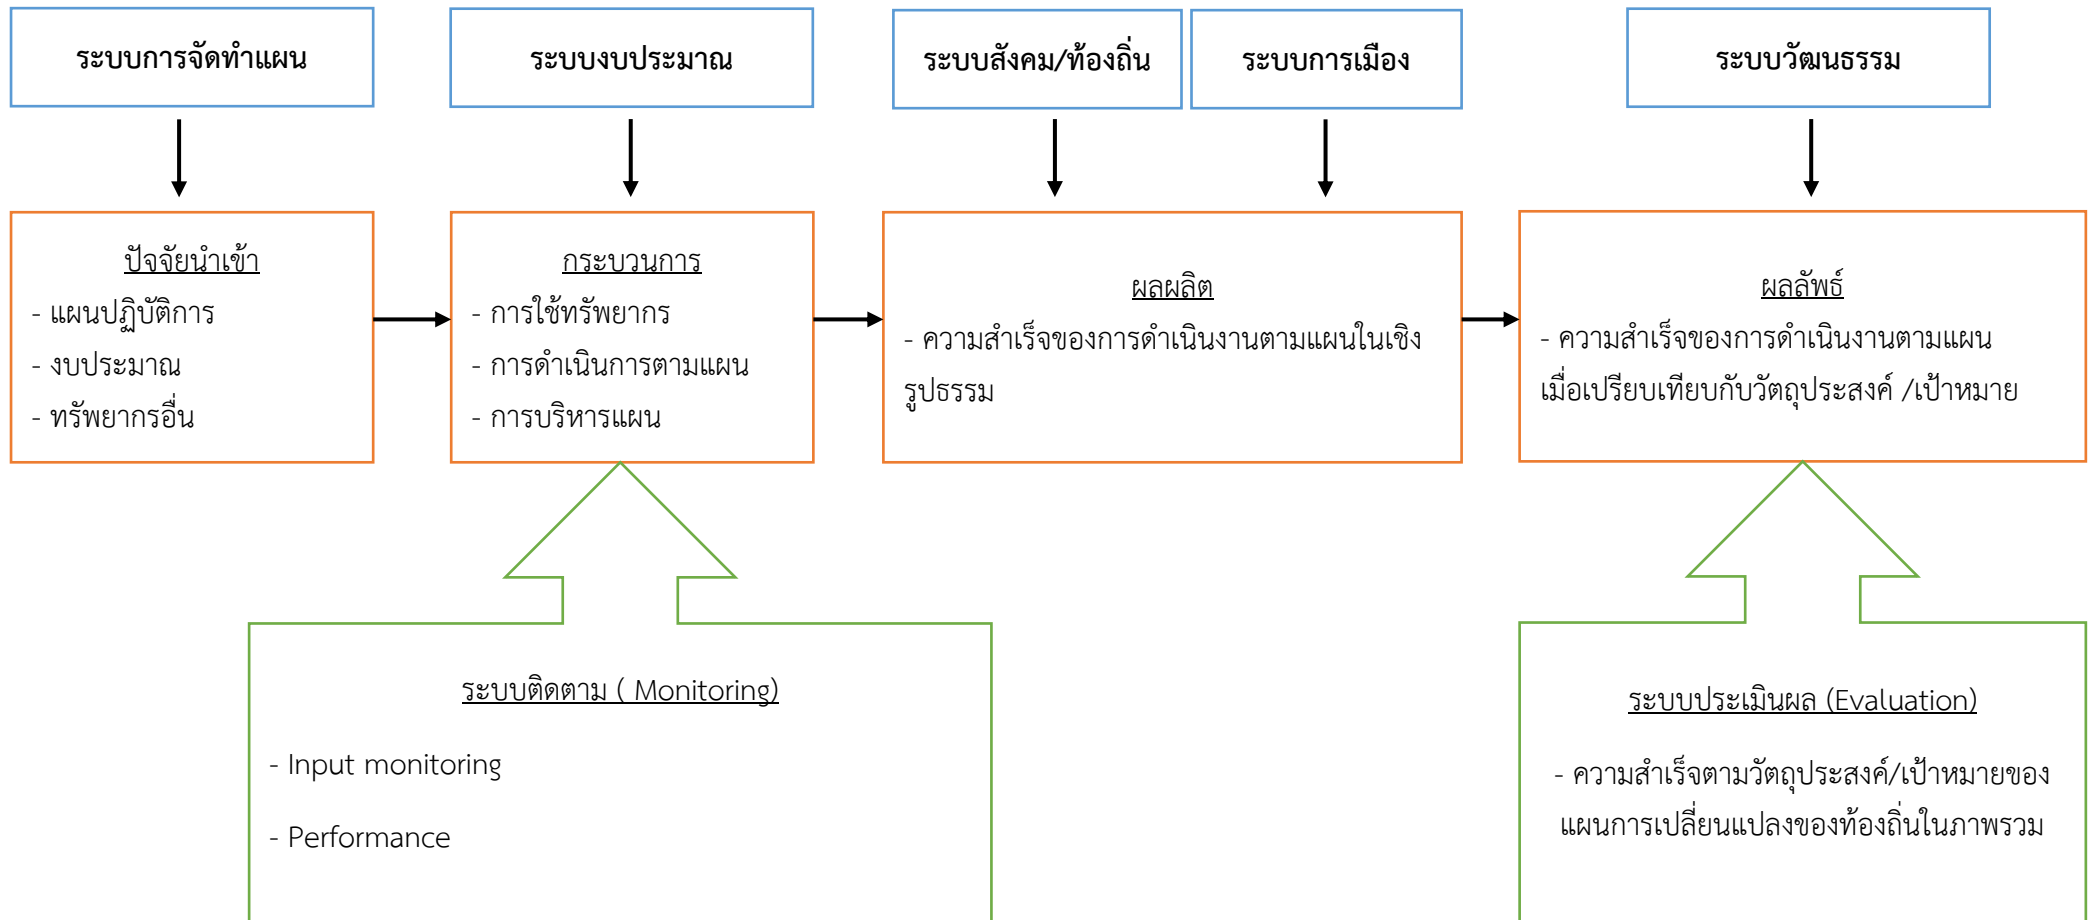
ระบบการจัดทำแผน

ระบบงบประมาณ

ระบบสังคม/ท้องถิ่น

ระบบการเมือง

ระบบวัฒนธรรม

ปัจจัยนำเข้า
- แผนปฏิบัติการ
- งบประมาณ
- ทรัพยากรอื่น

กระบวนการ
- การใช้ทรัพยากร
- การดำเนินการตามแผน
- การบริหารแผน

ผลผลิต
- ความสำเร็จของการดำเนินงานตามแผนในเชิงรูปธรรม

ผลลัพธ์
- ความสำเร็จของการดำเนินงานตามแผนเมื่อเปรียบเทียบกับวัตถุประสงค์ /เป้าหมาย

ระบบติดตาม ( Monitoring)

- Input monitoring

- Performance

ระบบประเมินผล (Evaluation)

- ความสำเร็จตามวัตถุประสงค์/เป้าหมายของแผนการเปลี่ยนแปลงของท้องถิ่นในภาพรวม